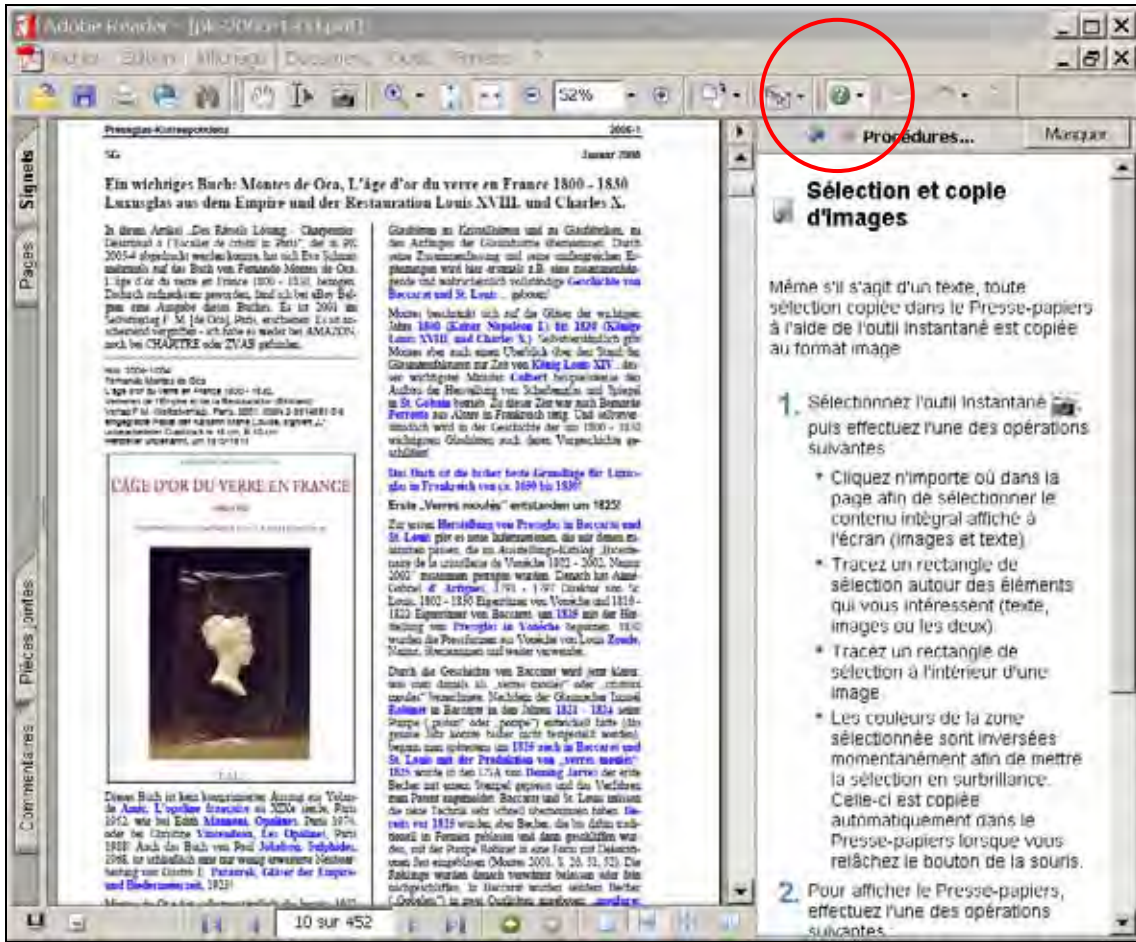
Adobe Reader - [pk-2006-1-...pdf]

Fichier Edition Affichage Document Outils Fenêtre ?

52%

Signets

Pages

Pièces jointes

Commentaires

Pressglas-Korrespondenz 2006-1

SG Januar 2006

Ein wichtiges Buch: Montes de Oca, L'âge d'or du verre en France 1800 - 1830 Luxusglas aus dem Empire und der Restauration Louis XVIII. und Charles X.

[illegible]

L'ÂGE D'OR DU VERRE EN FRANCE

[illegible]

Erste „Verres moulés" entstanden um 1825!

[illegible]

Procédures...

Masquer

Sélection et copie d'images

Même s'il s'agit d'un texte, toute sélection copiée dans le Presse-papiers à l'aide de l'outil Instantané est copiée au format image.

1. Sélectionnez l'outil Instantané, puis effectuez l'une des opérations suivantes :

• Cliquez n'importe où dans la page afin de sélectionner le contenu intégral affiché à l'écran (images et texte).

• Tracez un rectangle de sélection autour des éléments qui vous intéressent (texte, images ou les deux).

• Tracez un rectangle de sélection à l'intérieur d'une image.

• Les couleurs de la zone sélectionnée sont inversées momentanément afin de mettre la sélection en surbrillance. Celle-ci est copiée automatiquement dans le Presse-papiers lorsque vous relâchez le bouton de la souris.

2. Pour afficher le Presse-papiers, effectuez l'une des opérations suivantes :

10 sur 452